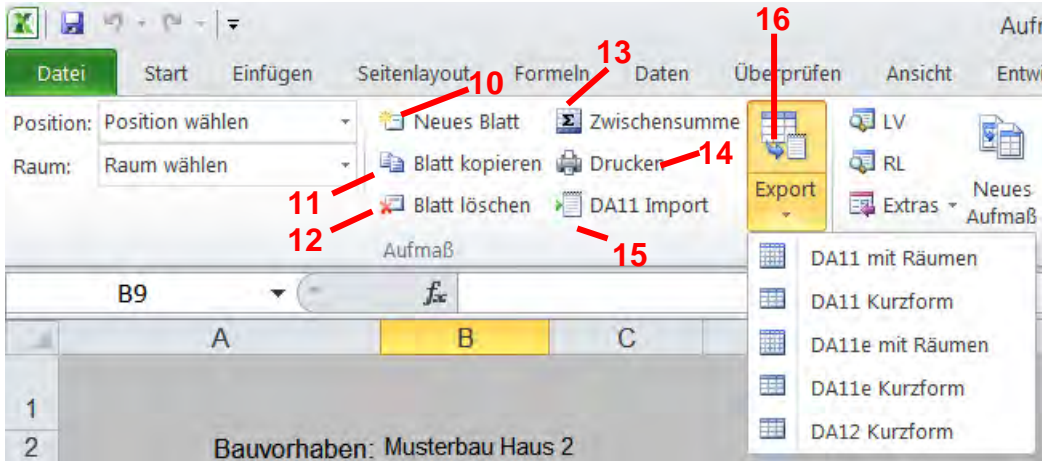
Aufı

Datei Start Einfügen Seitenlayout Formeln Daten Überprüfen Ansicht Entw

16
13
10

Position: Position wählen
Raum: Raum wählen

Neues Blatt
Blatt kopieren
Blatt löschen
Aufmaß

Zwischensumme
Drucken
DA11 Import

14
11
12
15

Export

LV
RL
Extras

Neues Aufmaß

DA11 mit Räumen
DA11 Kurzform
DA11e mit Räumen
DA11e Kurzform
DA12 Kurzform

B9 $f_x$

| | A | B | C |
|---|---|---|---|
| 1 | | | |
| 2 | Bauvorhaben: Musterbau Haus 2 | | |